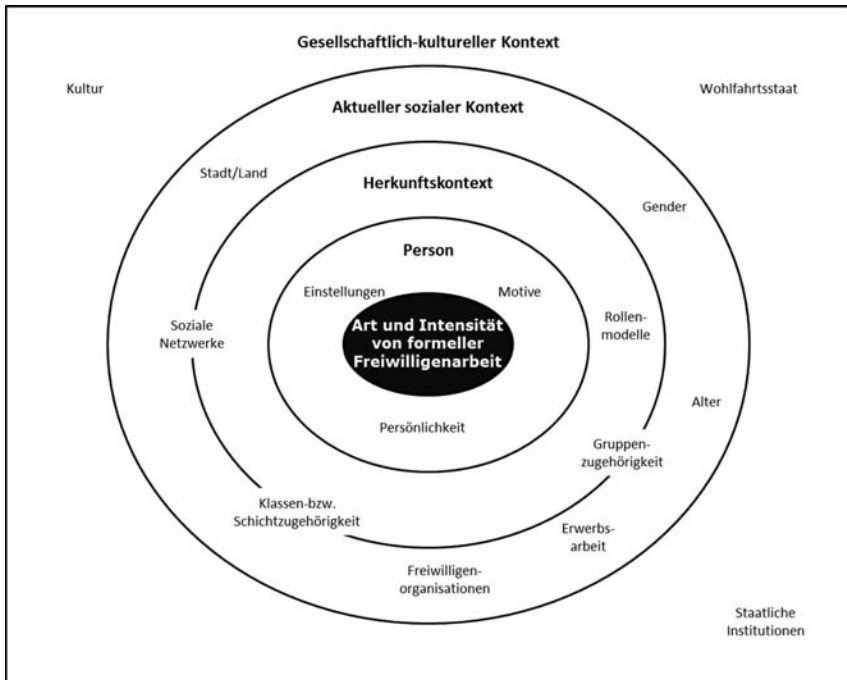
Gesellschaftlich-kultureller Kontext

Kultur

Wohlfahrtsstaat

Aktueller sozialer Kontext

Stadt/Land

Herkunftskontext

Gender

Person

Einstellungen

Motive

Soziale Netzwerke

Art und Intensität von formeller Freiwilligenarbeit

Rollenmodelle

Alter

Persönlichkeit

Gruppenzugehörigkeit

Klassen-bzw. Schichtzugehörigkeit

Erwerbsarbeit

Freiwilligenorganisationen

Staatliche Institutionen